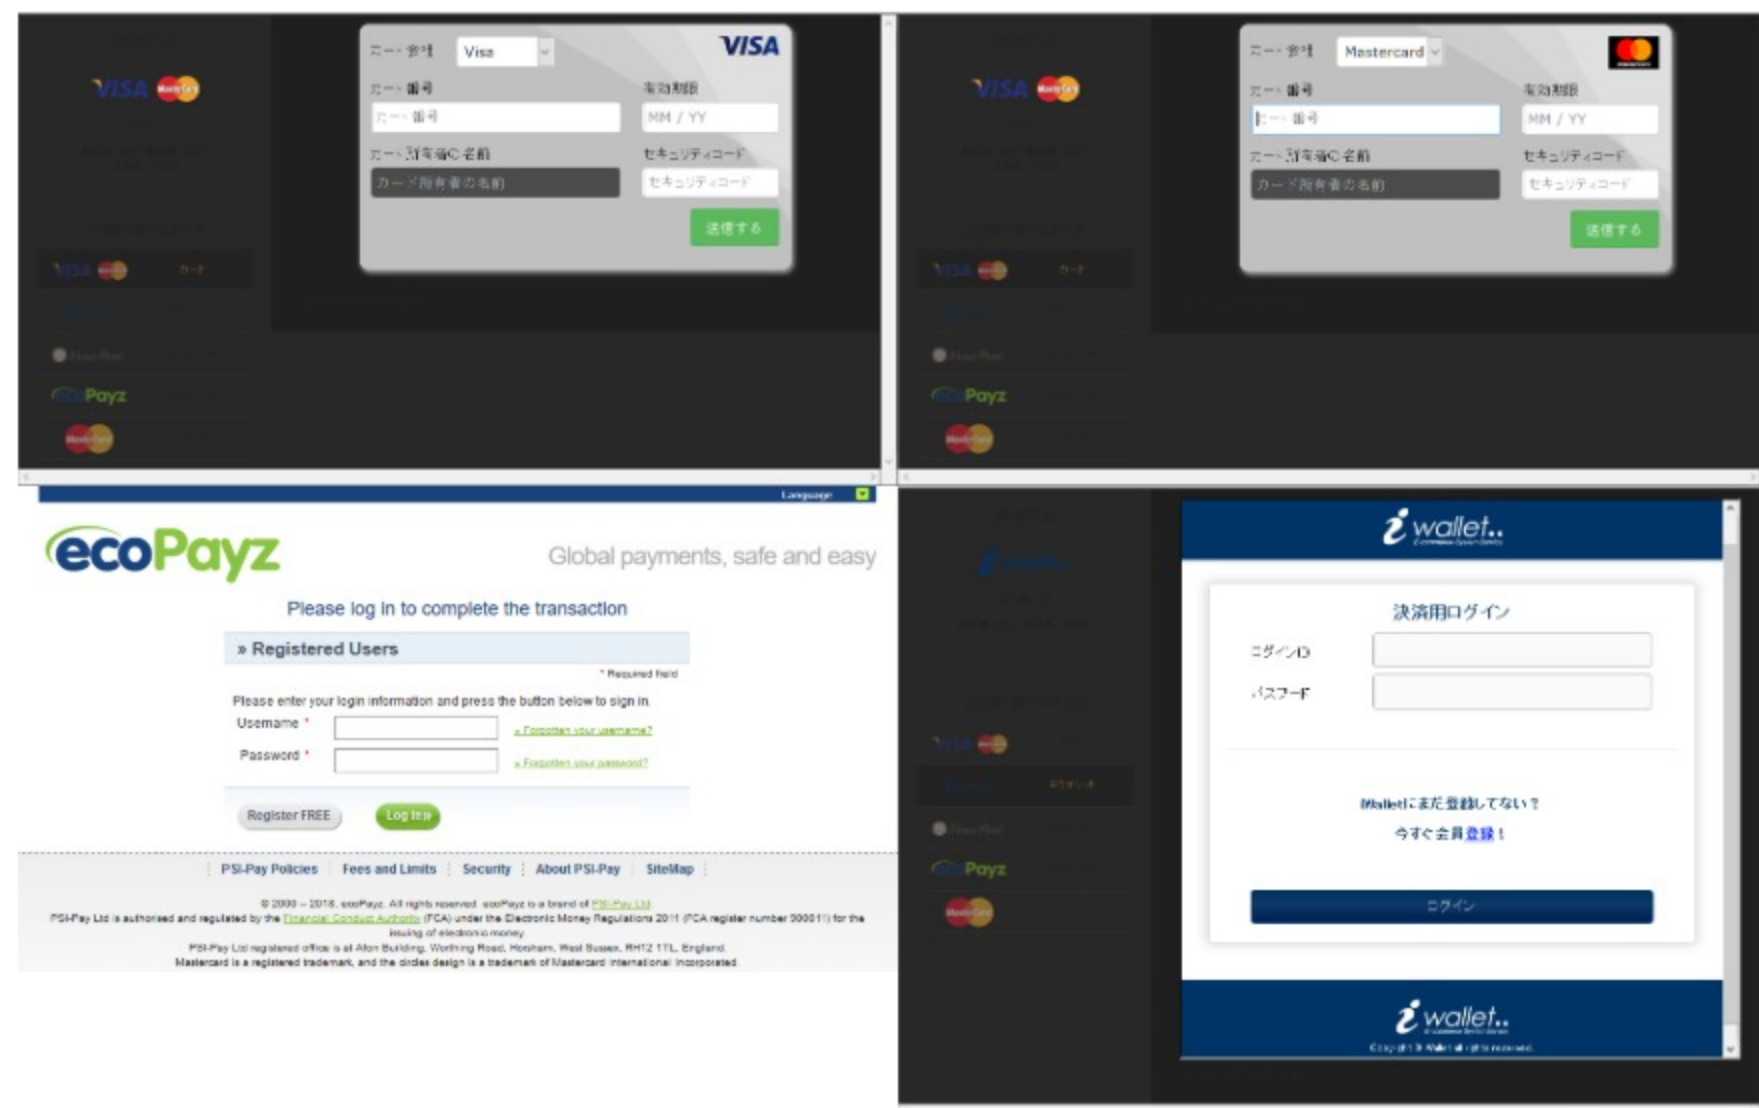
VISA

カード会社 Visa VISA

カード番号

カード番号

有効期限

MM / YY

カード所有者の名前

カード所有者の名前

セキュリティコード

セキュリティコード

送信する

ecoPayz

VISA

カード会社 Mastercard

カード番号

カード番号

有効期限

MM / YY

カード所有者の名前

カード所有者の名前

セキュリティコード

セキュリティコード

送信する

ecoPayz

Language

ecoPayz

Global payments, safe and easy

Please log in to complete the transaction

» Registered Users

* Required field

Please enter your login information and press the button below to sign in.

Username *

» Forgotten your username?

Password *

» Forgotten your password?

Register FREE

Log In

PSI-Pay Policies | Fees and Limits | Security | About PSI-Pay | SiteMap

© 2000 – 2018, ecoPayz. All rights reserved. ecoPayz is a brand of PSI-Pay Ltd
PSI-Pay Ltd is authorised and regulated by the Financial Conduct Authority (FCA) under the Electronic Money Regulations 2011 (FCA register number 900011) for the issuing of electronic money
PSI-Pay Ltd registered office is at Afon Building, Worthing Road, Horsham, West Sussex, RH12 1TL, England.
Mastercard is a registered trademark, and the circles design is a trademark of Mastercard International Incorporated.

ecoPayz

i wallet

決済用ログイン

ログインID

パスワード

iWalletにまだ登録してない？

今すぐ会員登録！

ログイン

i wallet

Copyright © iWallet all rights reserved.